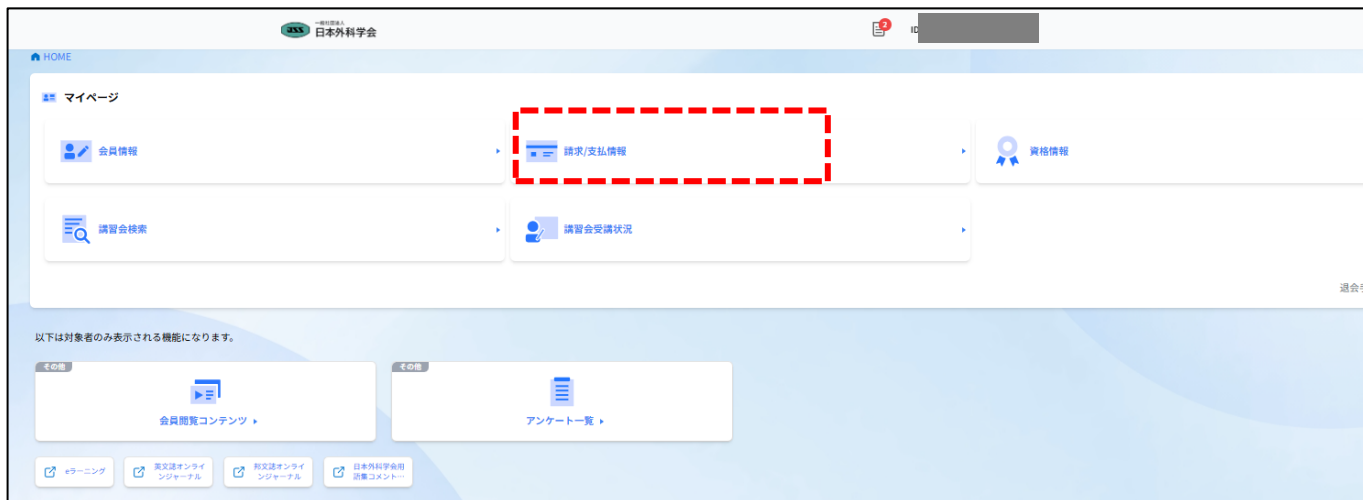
JSS 一般社団法人 日本外科学会

2

ID

HOME

マイページ

会員情報

請求/支払情報

資格情報

講習会検索

講習会受講状況

退会手

以下は対象者のみ表示される機能になります。

その他

会員閲覧コンテンツ

その他

アンケート一覧

eラーニング

英文誌オンラインジャーナル

和文誌オンラインジャーナル

日本外科学会用語集コメント…